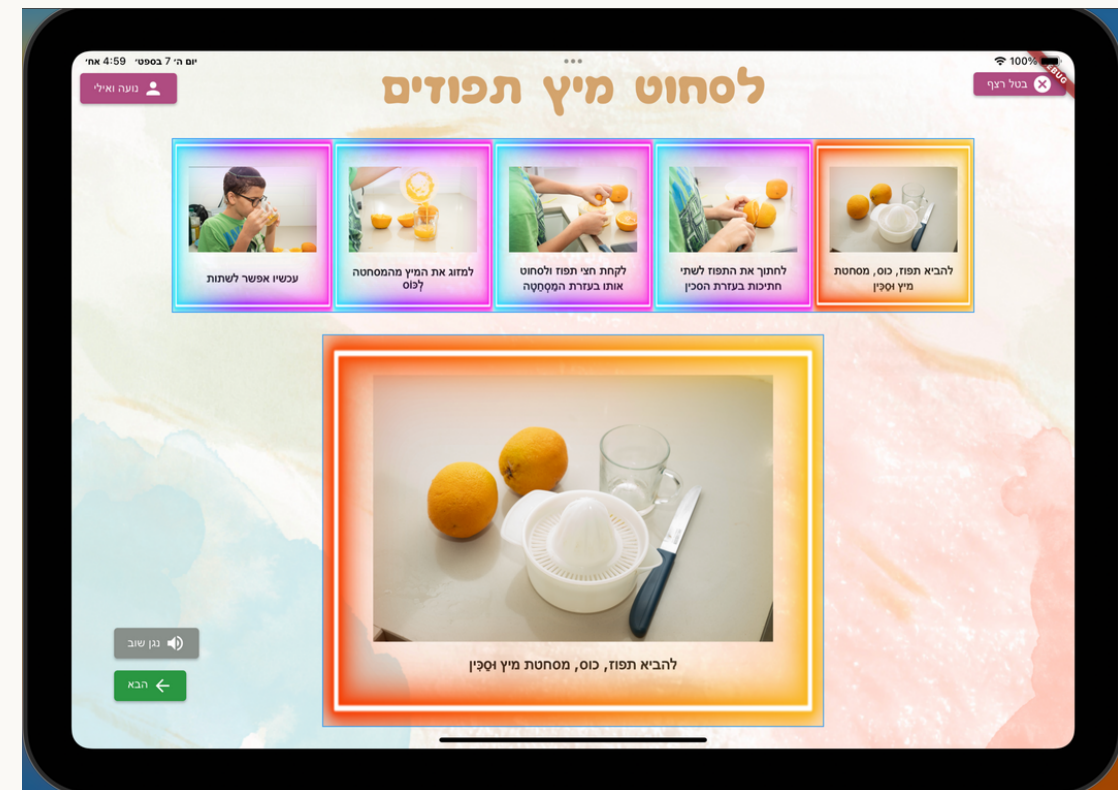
יום ה׳ 7 בספט׳ 4:59 אח׳
100%
DEBUG

נועה ואילי

לסחוט מיץ תפודים

בטל רצף

להביא תפוז, כוס, מסחטת מיץ וסַכִּין

לחתוך את התפוז לשתי חתיכות בעזרת הסכין

לקחת חצי תפוז ולסחוט אותו בעזרת המַסְחֵטָה

למזוג את המיץ מהמסחטה לַכּוֹס

עכשיו אפשר לשתות

להביא תפוז, כוס, מסחטת מיץ וסַכִּין

נגן שוב

הבא